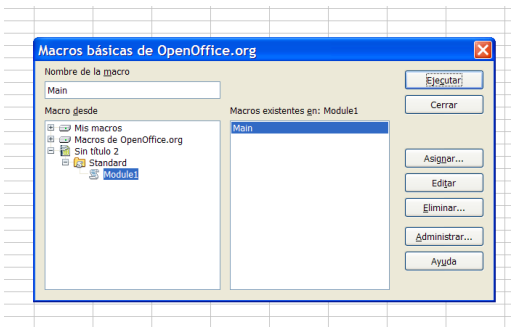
Macros básicas de OpenOffice.org

Nombre de la macro

Main

Macro desde

Mis macros
Macros de OpenOffice.org
Sin título 2
Standard
Module1

Macros existentes en: Module1

Main

Ejecutar
Cerrar
Asignar...
Editar
Eliminar...
Administrar...
Ayuda